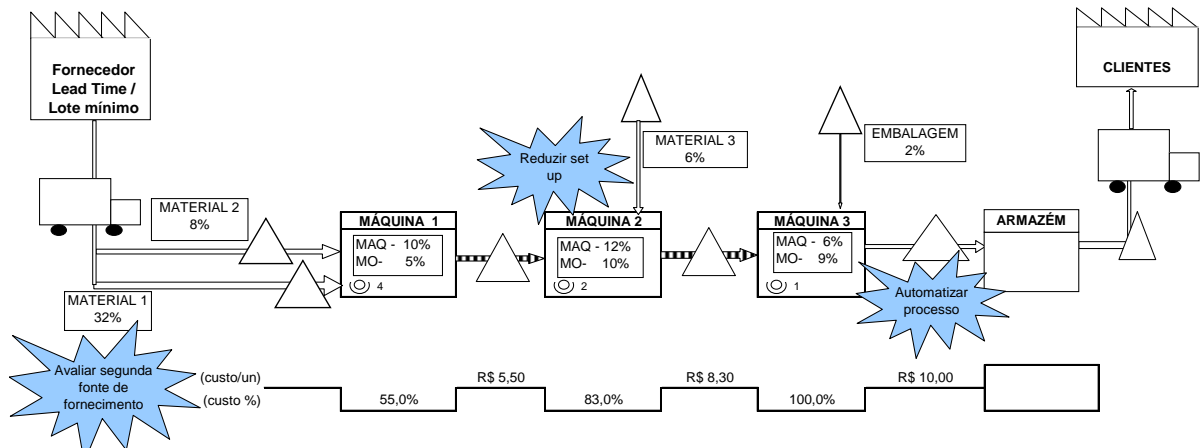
Fornecedor Lead Time / Lote mínimo

CLIENTES

MATERIAL 3
6%

EMBALAGEM
2%

Reduzir set up

MATERIAL 2
8%

MÁQUINA 1
MAQ - 10%
MO- 5%
4

MÁQUINA 2
MAQ - 12%
MO- 10%
2

MÁQUINA 3
MAQ - 6%
MO- 9%
1

ARMAZÉM

MATERIAL 1
32%

Automatizar processo

Avaliar segunda fonte de fornecimento

(custo/un)
(custo %)

55,0%
R$ 5,50
83,0%
R$ 8,30
100,0%
R$ 10,00